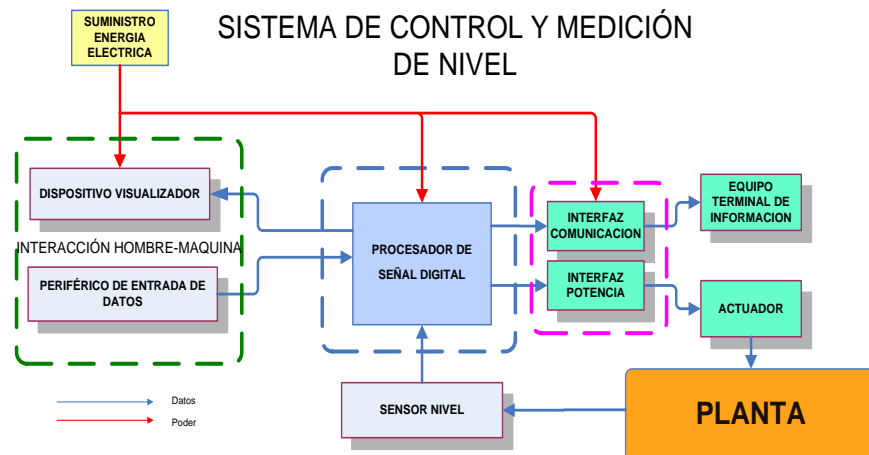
SISTEMA DE CONTROL Y MEDICIÓN DE NIVEL

SUMINISTRO ENERGIA ELECTRICA

DISPOSITIVO VISUALIZADOR

INTERACCIÓN HOMBRE-MAQUINA

PERIFÉRICO DE ENTRADA DE DATOS

PROCESADOR DE SEÑAL DIGITAL

INTERFAZ COMUNICACION

INTERFAZ POTENCIA

EQUIPO TERMINAL DE INFORMACION

ACTUADOR

SENSOR NIVEL

PLANTA

Datos

Poder